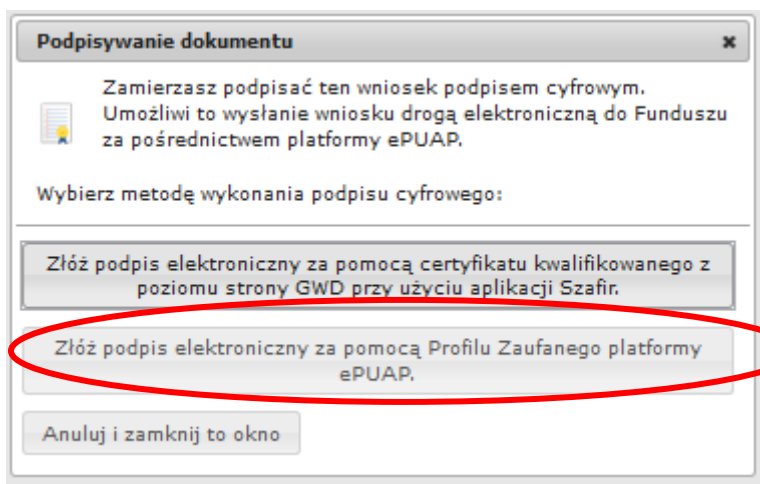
Podpisywanie dokumentu

×

Zamierzasz podpisać ten wniosek podpisem cyfrowym. Umożliwi to wysłanie wniosku drogą elektroniczną do Funduszu za pośrednictwem platformy ePUAP.

Wybierz metodę wykonania podpisu cyfrowego:

Złóż podpis elektroniczny za pomocą certyfikatu kwalifikowanego z poziomu strony GWD przy użyciu aplikacji Szafir.

Złóż podpis elektroniczny za pomocą Profilu Zaufanego platformy ePUAP.

Anuluj i zamknij to okno